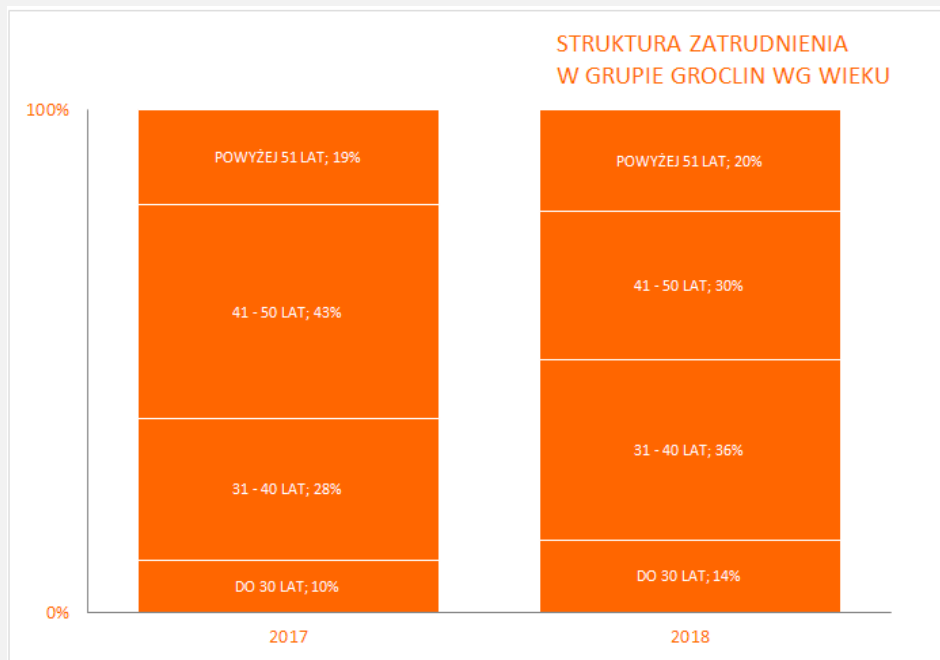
STRUKTURA ZATRUDNIENIA W GRUPIE GROCLIN WG WIEKU

100%

0%

POWYŻEJ 51 LAT; 19%

41 - 50 LAT; 43%

31 - 40 LAT; 28%

DO 30 LAT; 10%

POWYŻEJ 51 LAT; 20%

41 - 50 LAT; 30%

31 - 40 LAT; 36%

DO 30 LAT; 14%

2017

2018